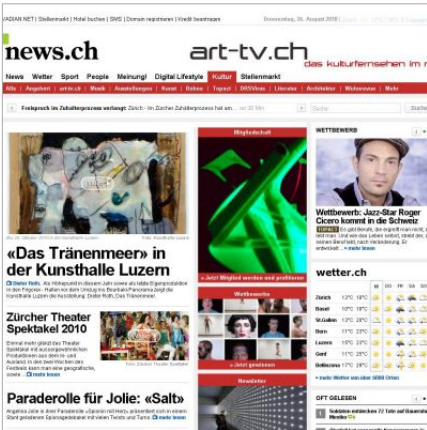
RADIAN.NET | Stellenmarkt | Hotel buchen | SMS | Domain registrieren | Kredit beantragen

Donnerstag, 26. August 2010

news.ch

art-tv.ch
das kulturfernsehen im n

News Wetter Sport People Meinung! Digital Lifestyle Kultur Stellenmarkt

Freispruch im Zuhälterprozess verlangt: Zürich - Im Zürcher Zuhälterprozess hat ein...

«Das Tränenmeer» in der Kunsthalle Luzern

Dieter Roth

Zürcher Theater Spektakel 2010

mehr lesen

Paraderolle für Jolie: «Salt»

Mitgliedschaft

» Jetzt Mitglied werden und profitieren

Wettbewerbe

» Jetzt gewinnen

Newsletter

WETTBEWERB

Wettbewerb: Jazz-Star Roger Cicero kommt in die Schweiz

wetter.ch

Zürich
Basel
St.Gallen
Bern
Luzern
Genf
Bellinzona

» mehr Wetter aus über 6000 Orten

OFT GELESEN